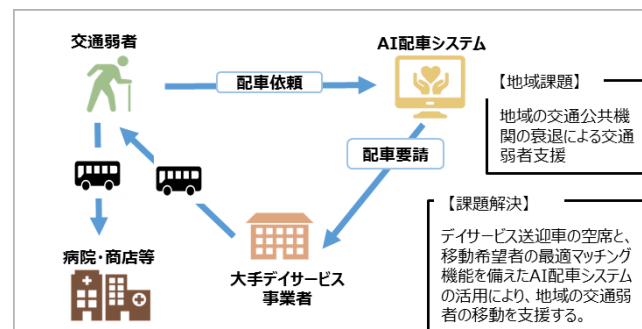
交通弱者

配車依頼

AI配車システム

配車要請

病院・商店等

大手デイサービス事業者

【地域課題】

地域の交通公共機関の衰退による交通弱者支援

【課題解決】

デイサービス送迎車の空席と、移動希望者の最適マッチング機能を備えたAI配車システムの活用により、地域の交通弱者の移動を支援する。